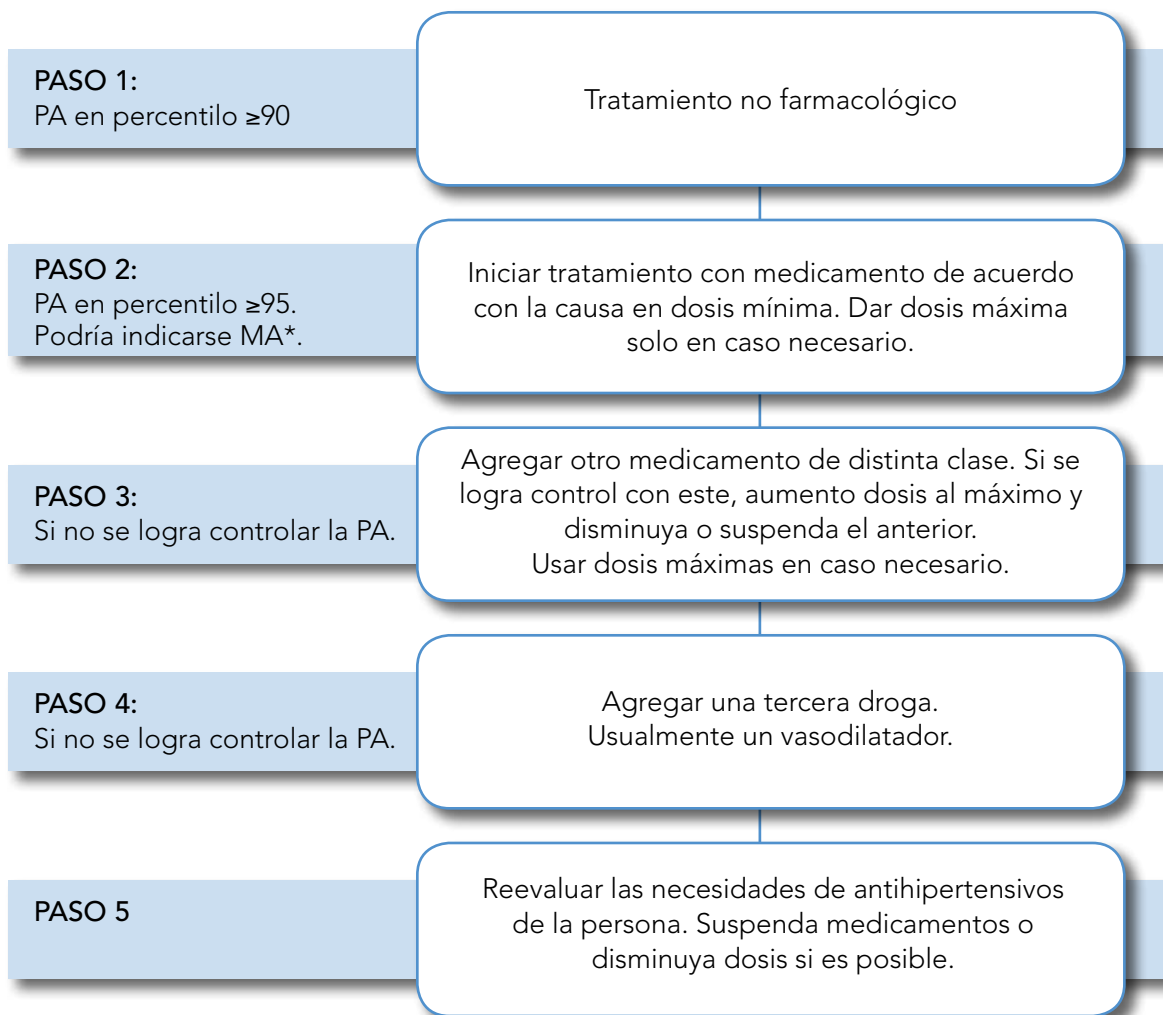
PASO 1:
PA en percentilo ≥90

Tratamiento no farmacológico

PASO 2:
PA en percentilo ≥95.
Podría indicarse MA*.

Iniciar tratamiento con medicamento de acuerdo con la causa en dosis mínima. Dar dosis máxima solo en caso necesario.

PASO 3:
Si no se logra controlar la PA.

Agregar otro medicamento de distinta clase. Si se logra control con este, aumento dosis al máximo y disminuya o suspenda el anterior.
Usar dosis máximas en caso necesario.

PASO 4:
Si no se logra controlar la PA.

Agregar una tercera droga.
Usualmente un vasodilatador.

PASO 5

Reevaluar las necesidades de antihipertensivos de la persona. Suspenda medicamentos o disminuya dosis si es posible.